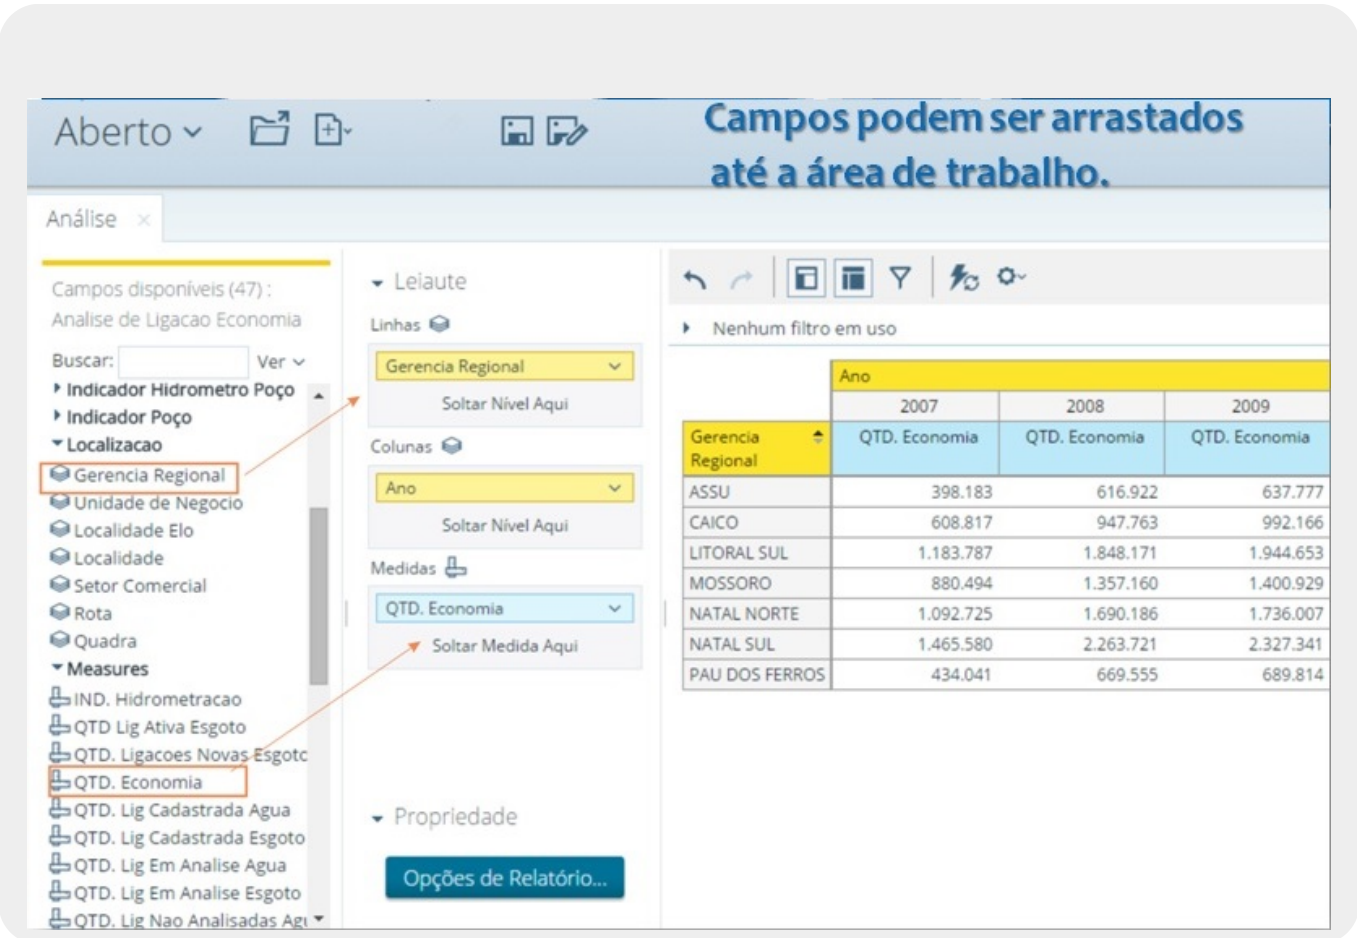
Aberto

Campos podem ser arrastados até a área de trabalho.

Análise ×

Campos disponíveis (47) : Analise de Ligacao Economia

Buscar: Ver

Indicador Hidrometro Poço
Indicador Poço
Localizacao
Gerencia Regional
Unidade de Negocio
Localidade Elo
Localidade
Setor Comercial
Rota
Quadra
Measures
IND. Hidrometracao
QTD Lig Ativa Esgoto
QTD. Ligacoes Novas Esgotc
QTD. Economia
QTD. Lig Cadastrada Agua
QTD. Lig Cadastrada Esgoto
QTD. Lig Em Analise Agua
QTD. Lig Em Analise Esgoto
QTD. Lig Nao Analisadas Agı

Leiaute
Linhas
Gerencia Regional
Soltar Nível Aqui
Colunas
Ano
Soltar Nível Aqui
Medidas
QTD. Economia
Soltar Medida Aqui

Propriedade
Opções de Relatório...

Nenhum filtro em uso

| | Ano | | |
|---|---|---|---|
| | 2007 | 2008 | 2009 |
| Gerencia Regional | QTD. Economia | QTD. Economia | QTD. Economia |
| ASSU | 398.183 | 616.922 | 637.777 |
| CAICO | 608.817 | 947.763 | 992.166 |
| LITORAL SUL | 1.183.787 | 1.848.171 | 1.944.653 |
| MOSSORO | 880.494 | 1.357.160 | 1.400.929 |
| NATAL NORTE | 1.092.725 | 1.690.186 | 1.736.007 |
| NATAL SUL | 1.465.580 | 2.263.721 | 2.327.341 |
| PAU DOS FERROS | 434.041 | 669.555 | 689.814 |